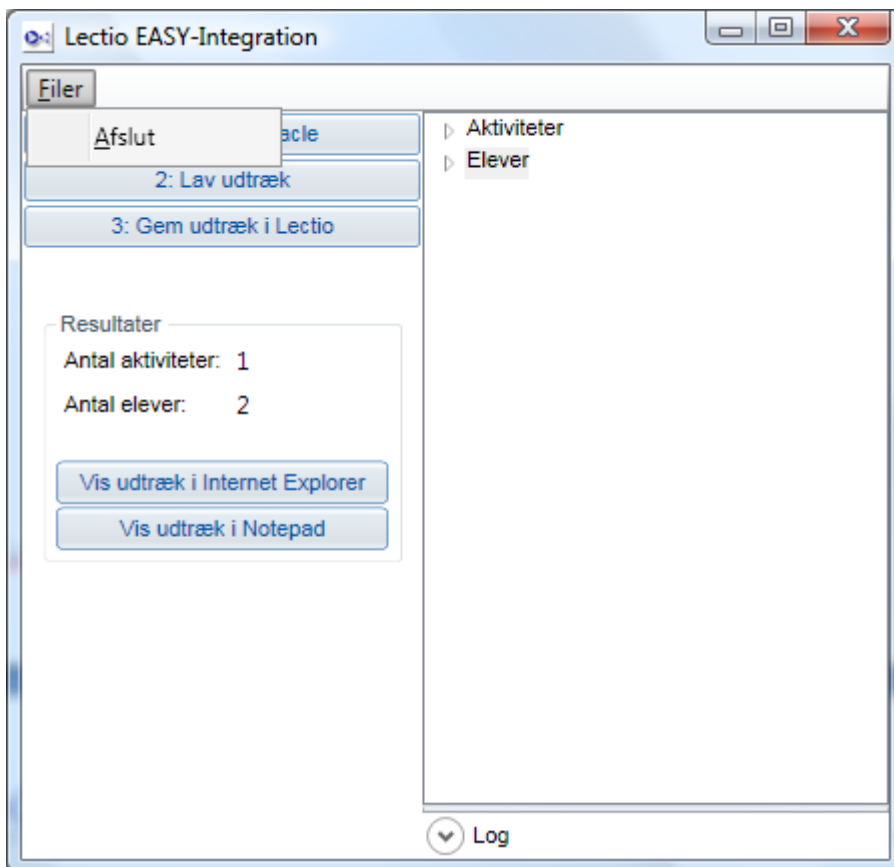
Lectio EASY-Integration

Filer

Afslut

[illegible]acle

2: Lav udtræk

3: Gem udtræk i Lectio

Resultater

Antal aktiviteter: 1

Antal elever: 2

Vis udtræk i Internet Explorer

Vis udtræk i Notepad

Aktiviteter

Elever

Log